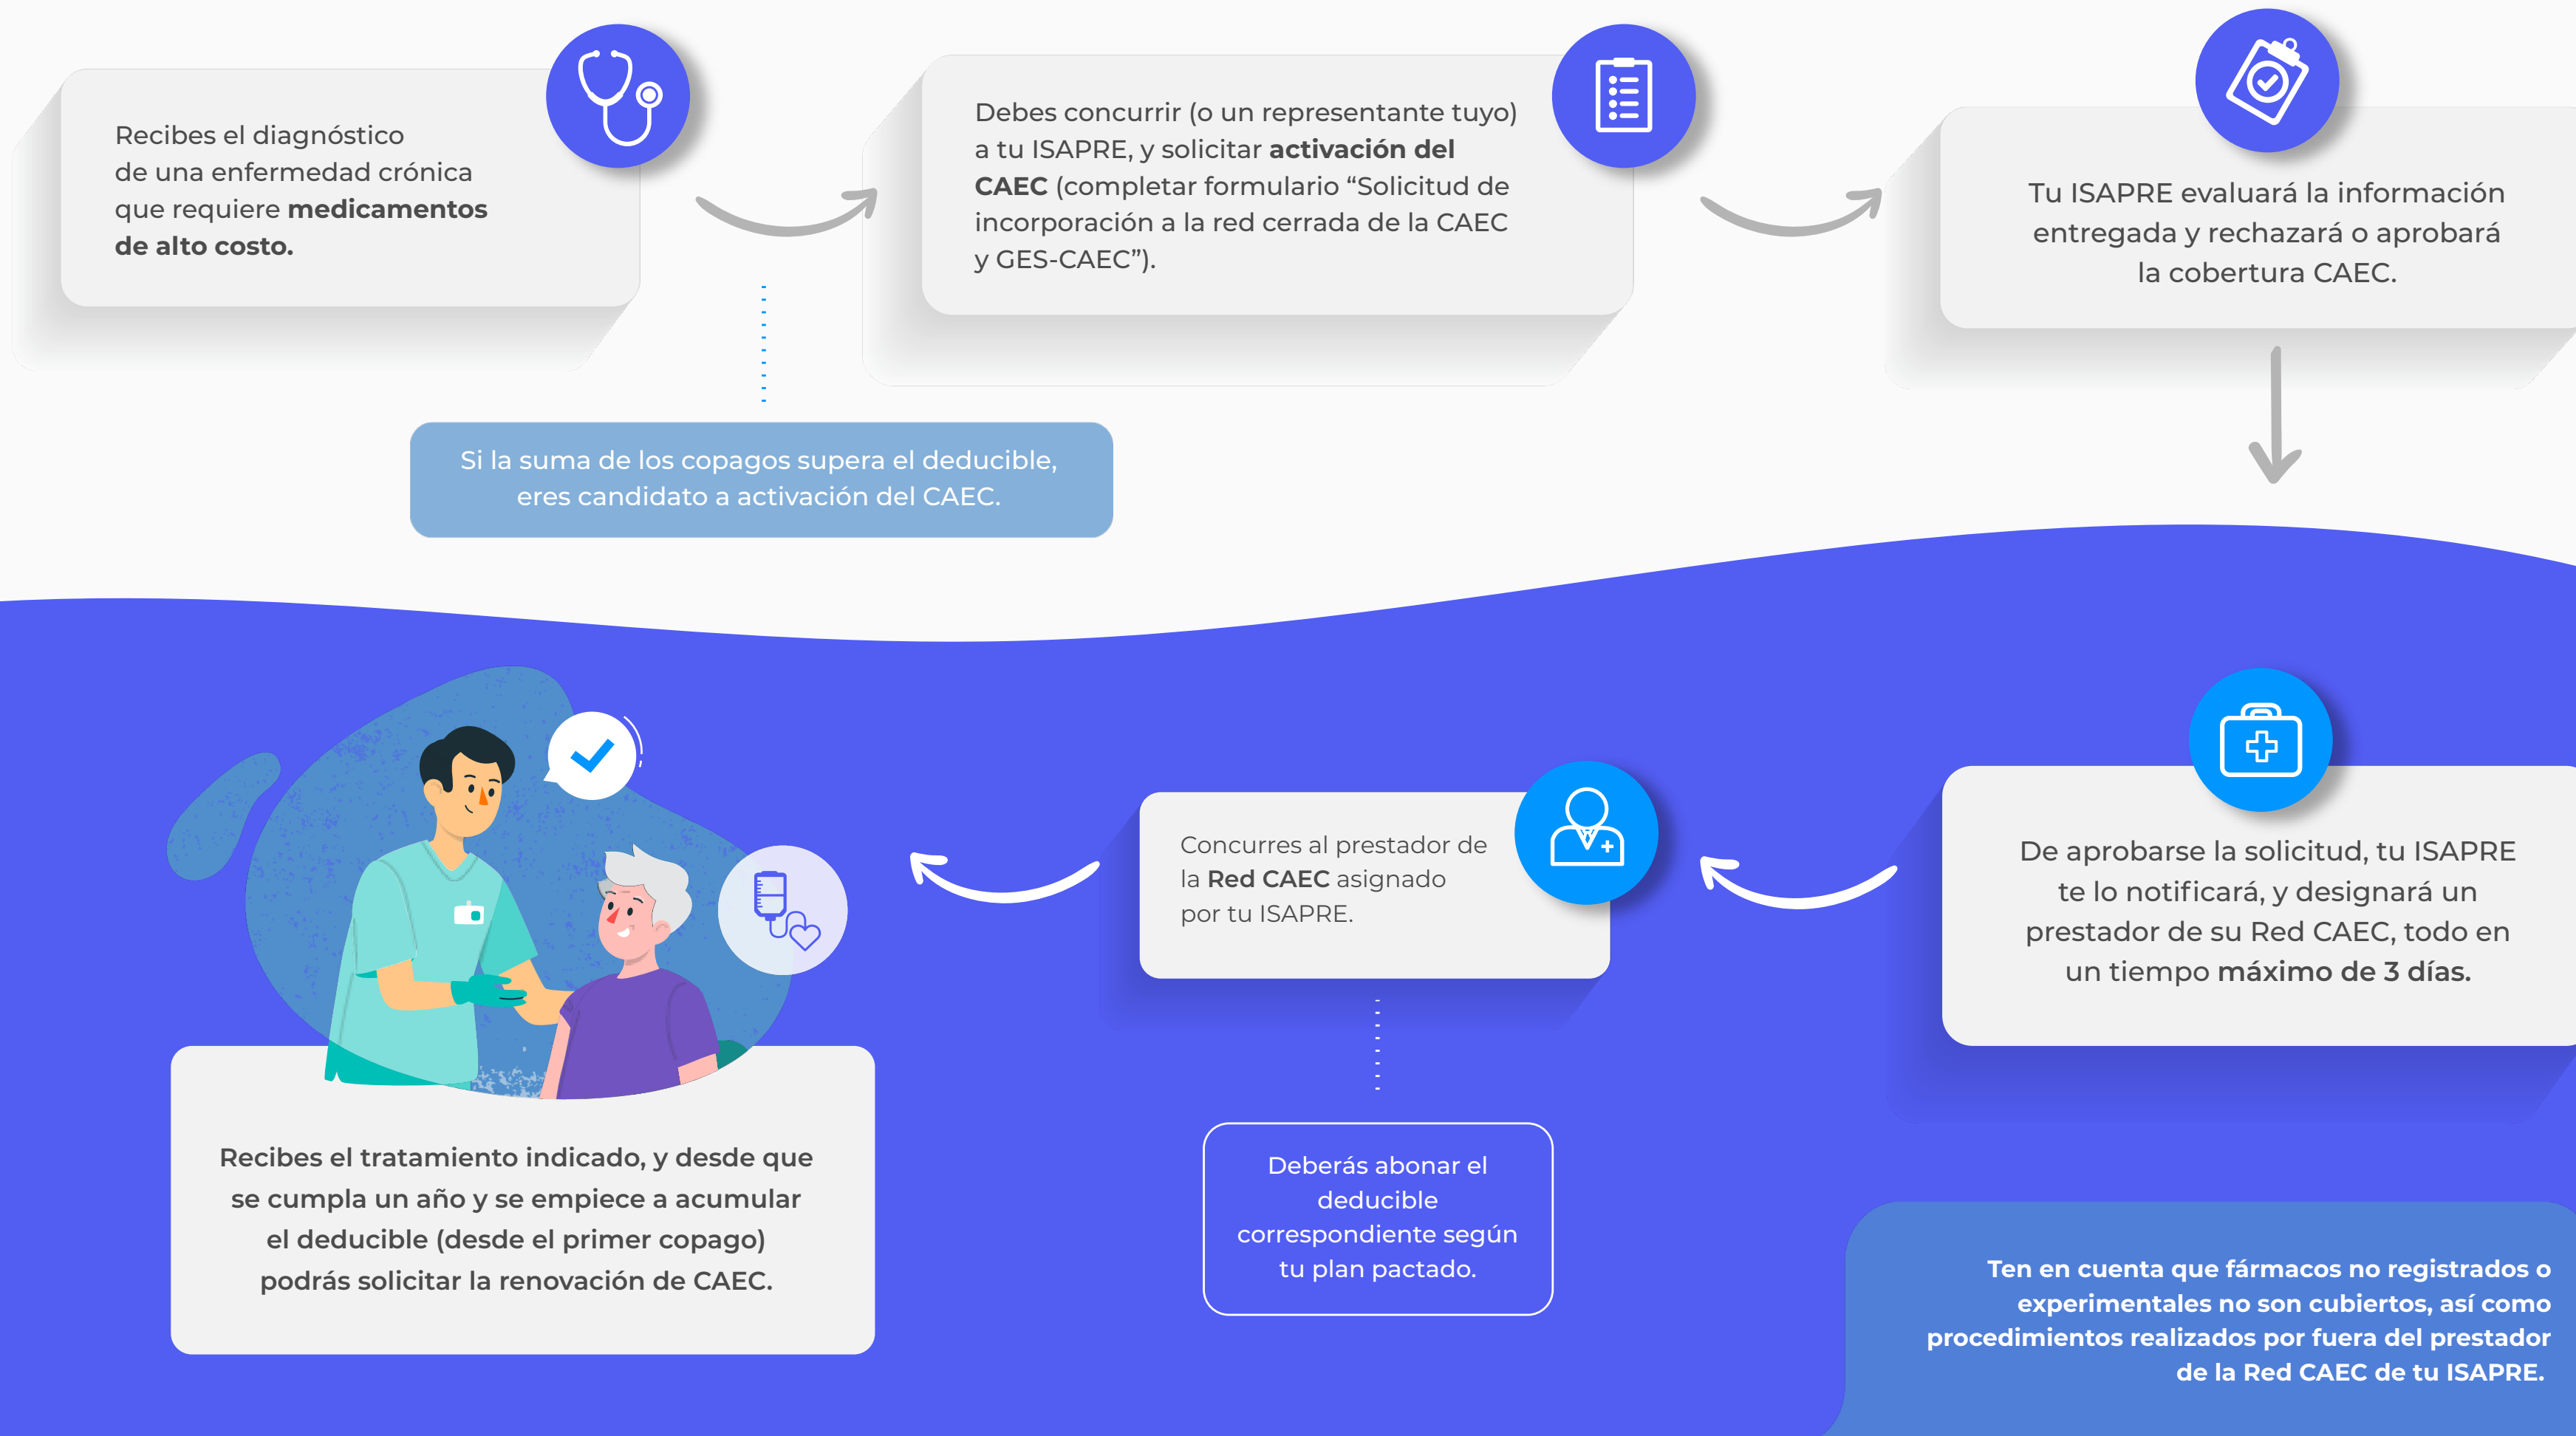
Recibes el diagnóstico de una enfermedad crónica que requiere medicamentos de alto costo.

Debes concurrir (o un representante tuyo) a tu ISAPRE, y solicitar activación del CAEC (completar formulario “Solicitud de incorporación a la red cerrada de la CAEC y GES-CAEC”).

Tu ISAPRE evaluará la información entregada y rechazará o aprobará la cobertura CAEC.

Si la suma de los copagos supera el deducible, eres candidato a activación del CAEC.

De aprobarse la solicitud, tu ISAPRE te lo notificará, y designará un prestador de su Red CAEC, todo en un tiempo máximo de 3 días.

Concurres al prestador de la Red CAEC asignado por tu ISAPRE.

Deberás abonar el deducible correspondiente según tu plan pactado.

Recibes el tratamiento indicado, y desde que se cumpla un año y se empiece a acumular el deducible (desde el primer copago) podrás solicitar la renovación de CAEC.

Ten en cuenta que fármacos no registrados o experimentales no son cubiertos, así como procedimientos realizados por fuera del prestador de la Red CAEC de tu ISAPRE.